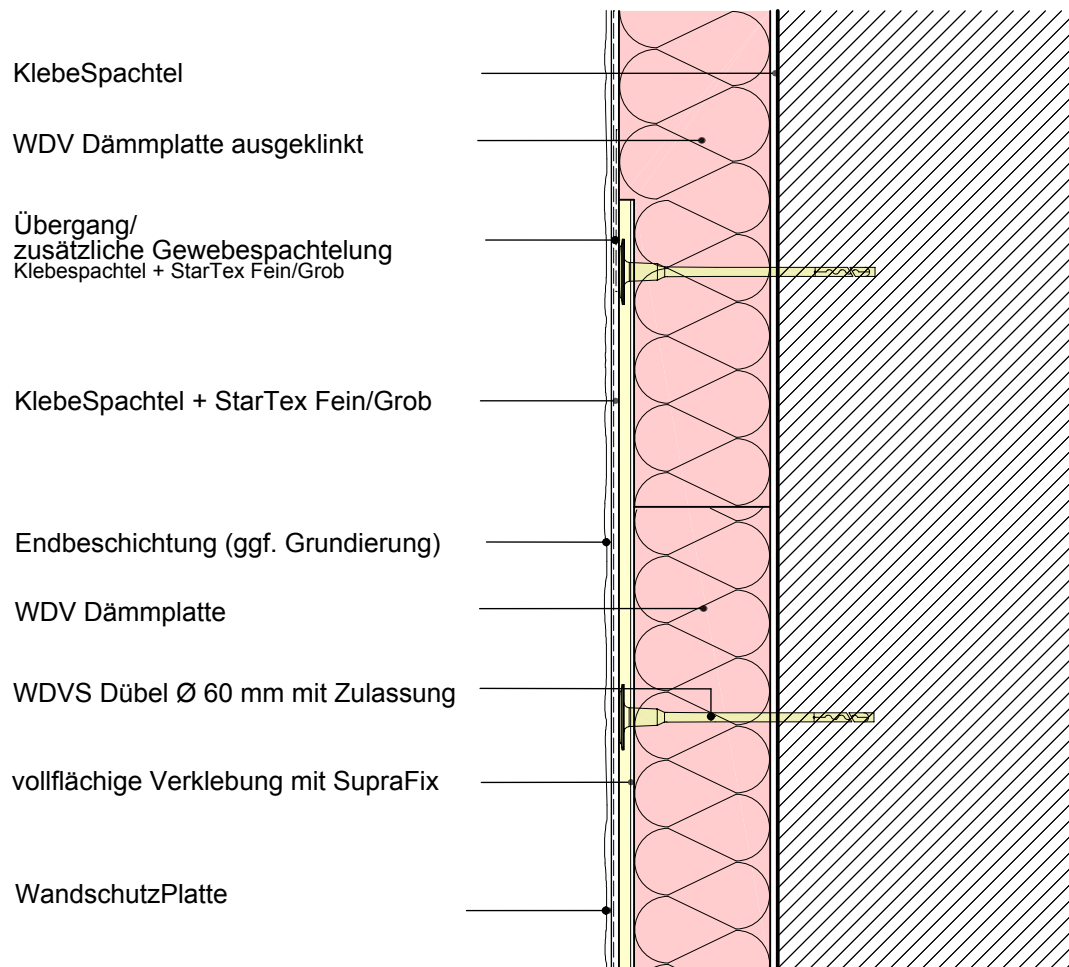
KlebeSpachtel

WDV Dämmplatte ausgeklinkt

Übergang/
zusätzliche Gewebespachtelung
Klebespachtel + StarTex Fein/Grob

KlebeSpachtel + StarTex Fein/Grob

Endbeschichtung (ggf. Grundierung)

WDV Dämmplatte

WDVS Dübel Ø 60 mm mit Zulassung

vollflächige Verklebung mit SupraFix

WandschutzPlatte